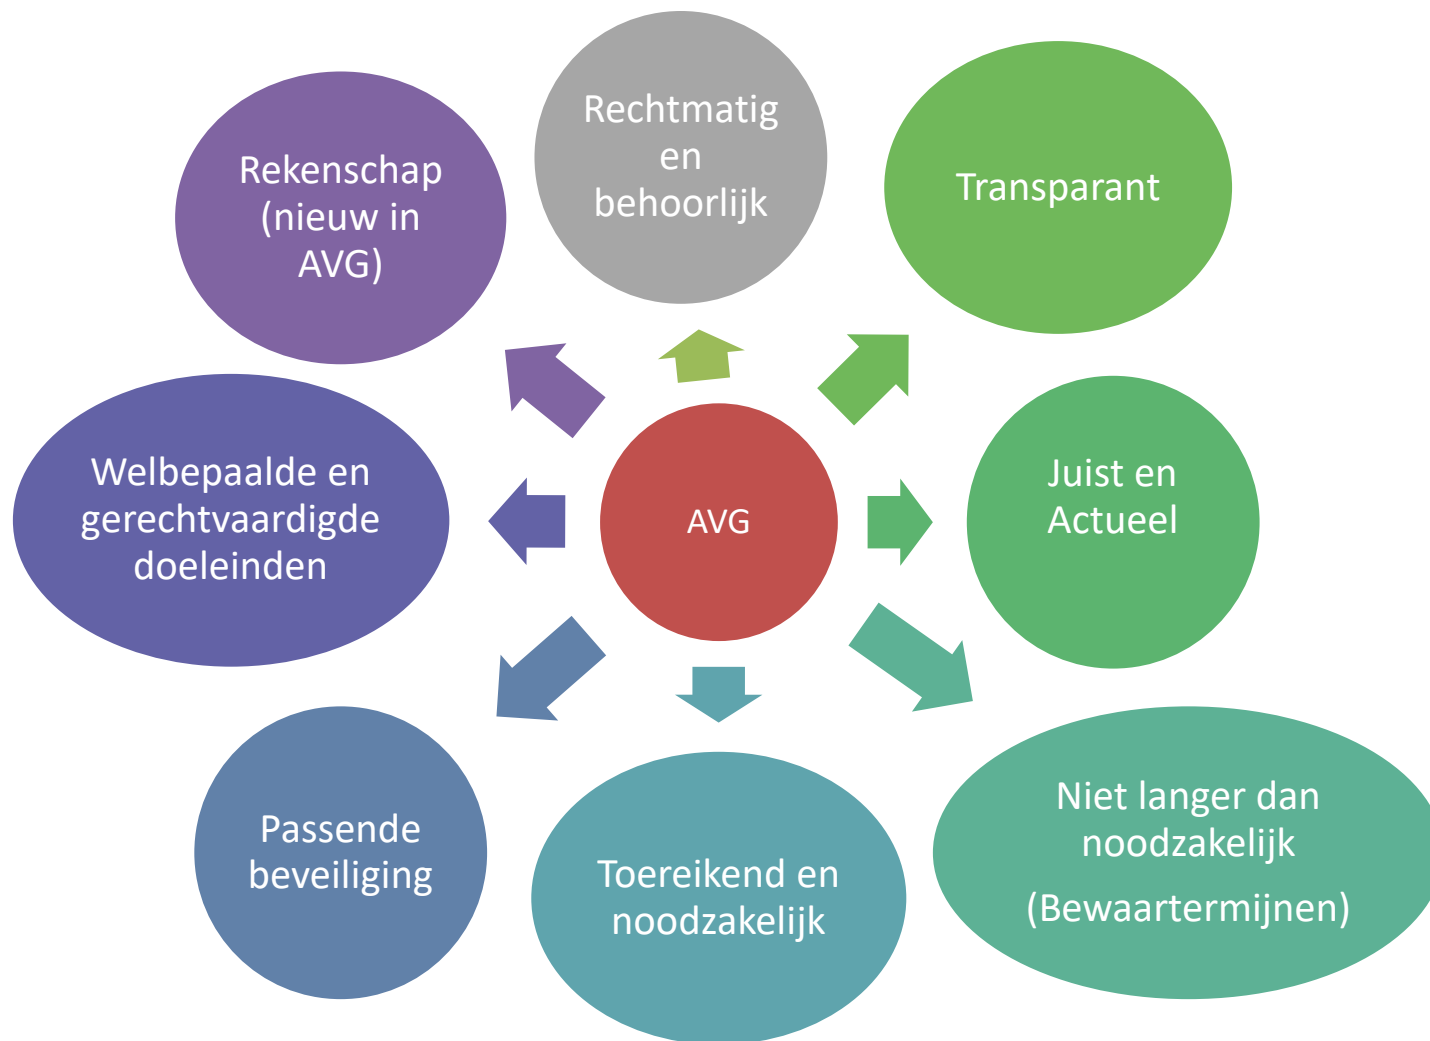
AVG

Rechtmatig en behoorlijk

Transparant

Juist en Actueel

Niet langer dan noodzakelijk

(Bewaartermijnen)

Toereikend en noodzakelijk

Passende beveiliging

Welbepaalde en gerechtvaardigde doeleinden

Rekenschap (nieuw in AVG)